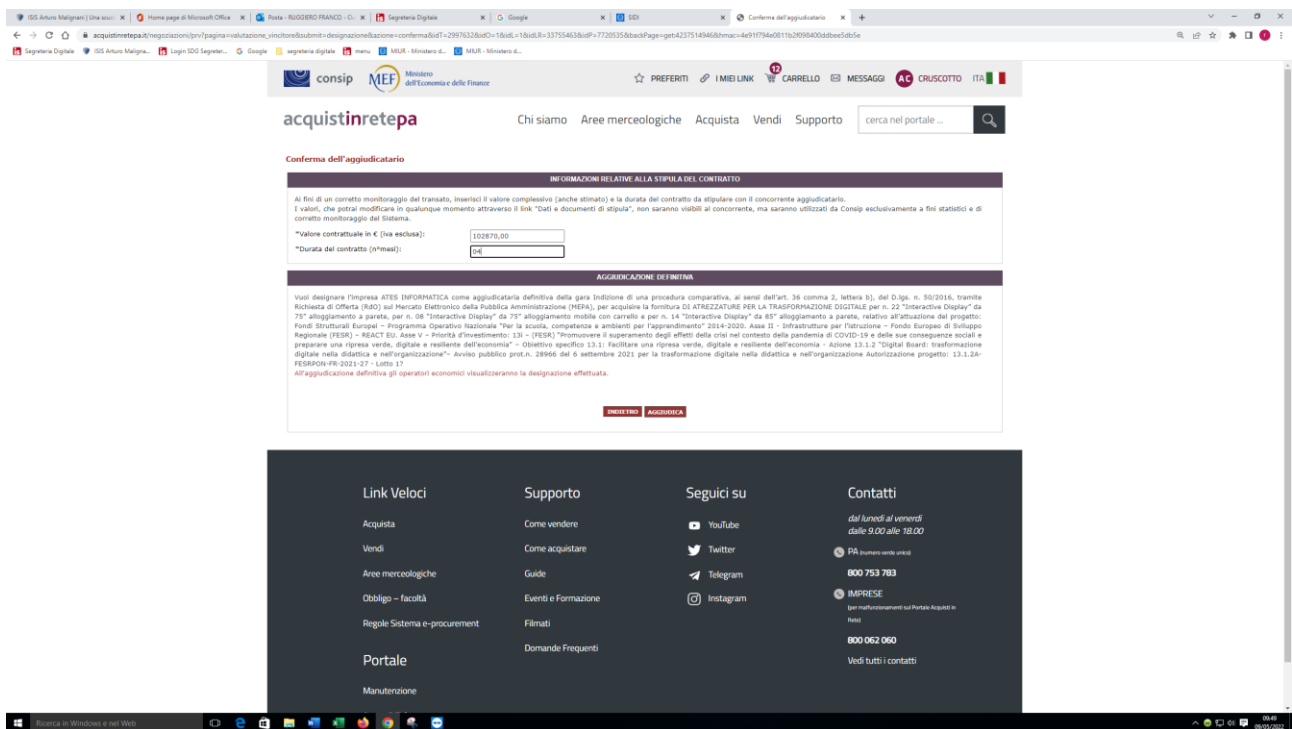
ISIS Arturo Malignani | Una scuo... × Home page di Microsoft Office × Posta - RUGGIERO FRANCO - O... × Segreteria Digitale × Google × SIDI × Conferma dell'aggiudicatario × +

acquistinretepa.it/negoziazioni/prv?pagina=valutazione_vincitore&submit=designazione&azione=conferma&idT=2997632&idO=1&idL=1&idLR=33755463&idP=7720535&backPage=get:4237514946&hmac=4e91f794e0811b2f098400ddbee5db5e

Segreteria Digitale ISIS Arturo Maligna... Login SDG Segreter... Google segreteria digitale menu MIUR - Ministero d... MIUR - Ministero d...

consip MEF Ministero dell'Economia e delle Finanze

PREFERITI I MIEI LINK 12 CARRELLO MESSAGGI AC CRUSCOTTO ITA

acquistinretepa Chi siamo Aree merceologiche Acquista Vendi Supporto cerca nel portale ...

Conferma dell'aggiudicatario

INFORMAZIONI RELATIVE ALLA STIPULA DEL CONTRATTO

Ai fini di un corretto monitoraggio del transato, inserisci il valore complessivo (anche stimato) e la durata del contratto da stipulare con il concorrente aggiudicatario.
I valori, che potrai modificare in qualunque momento attraverso il link "Dati e documenti di stipula", non saranno visibili al concorrente, ma saranno utilizzati da Consip esclusivamente a fini statistici e di corretto monitoraggio del Sistema.

*Valore contrattuale in € (iva esclusa): 102870,00
*Durata del contratto (n°mesi): 04

AGGIUDICAZIONE DEFINITIVA

Vuoi designare l'impresa ATES INFORMATICA come aggiudicataria definitiva della gara Indizione di una procedura comparativa, ai sensi dell'art. 36 comma 2, lettera b), del D.lgs. n. 50/2016, tramite Richiesta di Offerta (RdO) sul Mercato Elettronico della Pubblica Amministrazione (MEPA), per acquisire la fornitura DI ATREZZATURE PER LA TRASFORMAZIONE DIGITALE per n. 22 "Interactive Display" da 75" alloggiamento a parete, per n. 08 "Interactive Display" da 75" alloggiamento mobile con carrello e per n. 14 "Interactive Display" da 65" alloggiamento a parete, relativo all'attuazione del progetto: Fondi Strutturali Europei – Programma Operativo Nazionale "Per la scuola, competenze e ambienti per l'apprendimento" 2014-2020. Asse II - Infrastrutture per l'istruzione – Fondo Europeo di Sviluppo Regionale (FESR) – REACT EU. Asse V – Priorità d'investimento: 13i – (FESR) "Promuovere il superamento degli effetti della crisi nel contesto della pandemia di COVID-19 e delle sue conseguenze sociali e preparare una ripresa verde, digitale e resiliente dell'economia" – Obiettivo specifico 13.1: Facilitare una ripresa verde, digitale e resiliente dell'economia - Azione 13.1.2 "Digital Board: trasformazione digitale nella didattica e nell'organizzazione"- Avviso pubblico prot.n. 28966 del 6 settembre 2021 per la trasformazione digitale nella didattica e nell'organizzazione Autorizzazione progetto: 13.1.2A-FESRPON-FR-2021-27 - Lotto 1?
All'aggiudicazione definitiva gli operatori economici visualizzeranno la designazione effettuata.

INDIETRO AGGIUDICA

Link Veloci
Acquista
Vendi
Aree merceologiche
Obbligo – facoltà
Regole Sistema e-procurement

Portale
Manutenzione

Supporto
Come vendere
Come acquistare
Guide
Eventi e Formazione
Filmati
Domande Frequenti

Seguici su
YouTube
Twitter
Telegram
Instagram

Contatti
dal lunedì al venerdì dalle 9.00 alle 18.00
PA (numero verde unico)
800 753 783
IMPRESE (per malfunzionamenti sul Portale Acquisti in Rete)
800 062 060
Vedi tutti i contatti

Ricerca in Windows e nel Web
09:49 09/05/2022